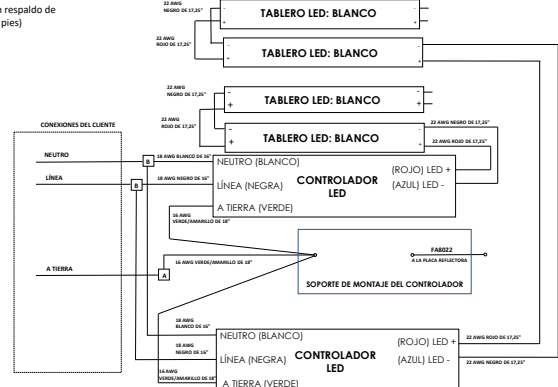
a respaldo de
pies)

22 AWG NEGRO DE 17,25"
TABLERO LED: BLANCO
22 AWG ROJO DE 17,25"
TABLERO LED: BLANCO
22 AWG NEGRO DE 17,25"
TABLERO LED: BLANCO
22 AWG ROJO DE 17,25"
TABLERO LED: BLANCO
22 AWG NEGRO DE 17,25"
22 AWG ROJO DE 17,25"

CONEXIONES DEL CLIENTE
NEUTRO
LÍNEA
A TIERRA

B
B
A

18 AWG BLANCO DE 16"
18 AWG NEGRO DE 16"
16 AWG VERDE/AMARILLO DE 18"

NEUTRO (BLANCO)
LÍNEA (NEGRA)
A TIERRA (VERDE)
CONTROLADOR LED
(ROJO) LED +
(AZUL) LED -

16 AWG VERDE/AMARILLO DE 18"

FA8022
A LA PLACA REFLECTORA
SOPORTE DE MONTAJE DEL CONTROLADOR

18 AWG BLANCO DE 16"
18 AWG NEGRO DE 16"
16 AWG VERDE/AMARILLO DE 18"

NEUTRO (BLANCO)
LÍNEA (NEGRA)
A TIERRA (VERDE)
CONTROLADOR LED
(ROJO) LED +
(AZUL) LED -
22 AWG ROJO DE 17,25"
22 AWG NEGRO DE 17,25"